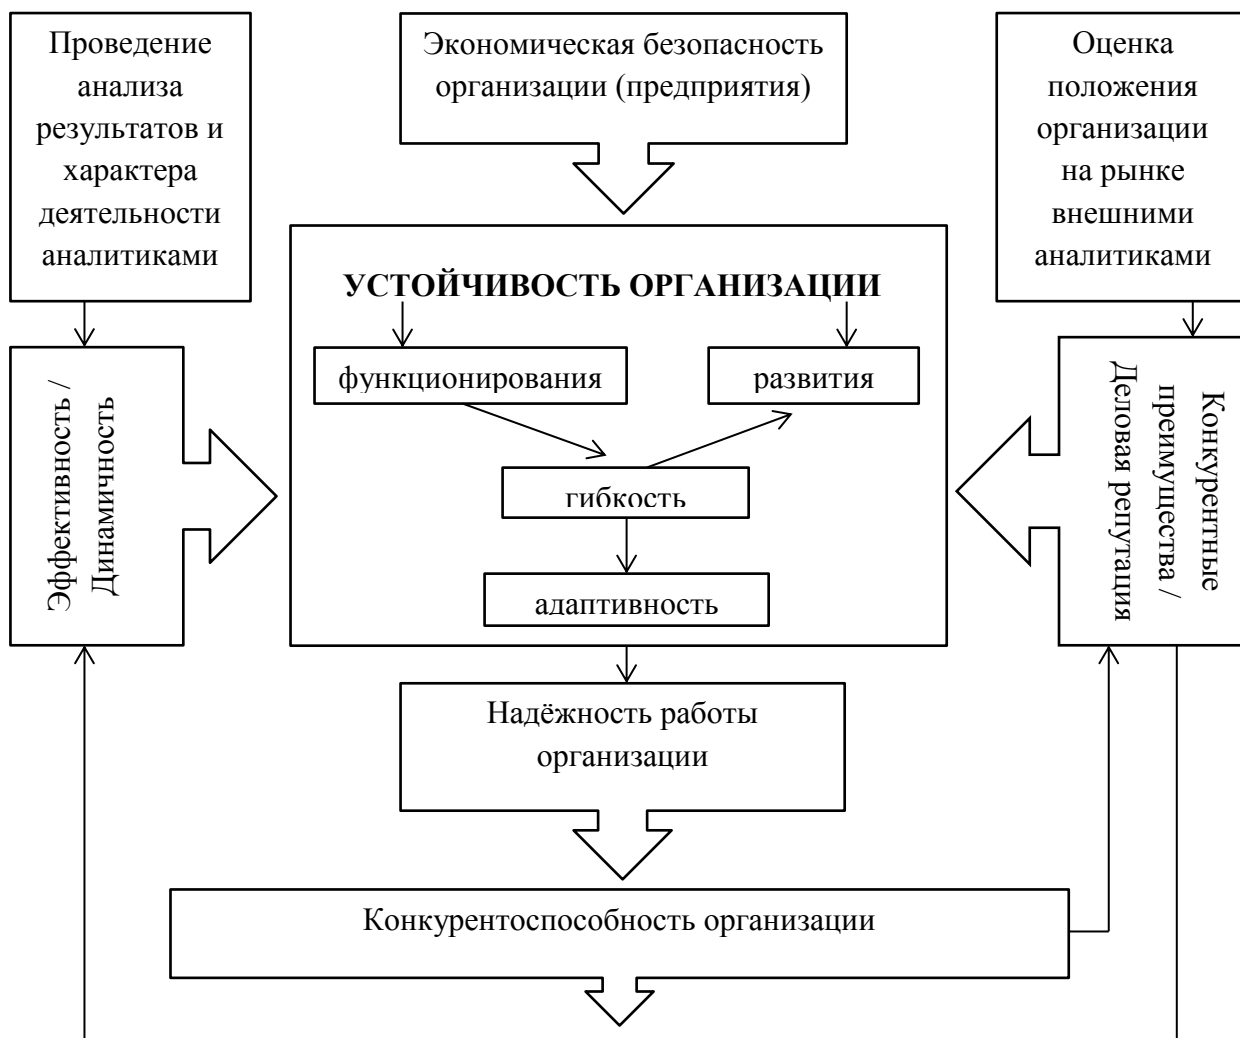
Проведение анализа результатов и характера деятельности аналитиками

Экономическая безопасность организации (предприятия)

Оценка положения организации на рынке внешними аналитиками

УСТОЙЧИВОСТЬ ОРГАНИЗАЦИИ

функционирования

развития

гибкость

адаптивность

Эффективность / Динамичность

Конкурентные преимущества / Деловая репутация

Надёжность работы организации

Конкурентоспособность организации